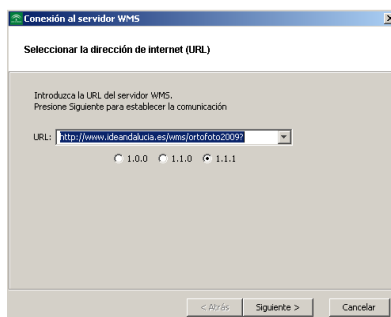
Conexión al servidor WMS

Seleccionar la dirección de internet (URL)

Introduzca la URL del servidor WMS.
Presione Siguiente para establecer la comunicación

URL: http://www.ideandalucia.es/wms/ortofoto2009?

1.0.0 1.1.0 1.1.1

< Atrás Siguiente > Cancelar